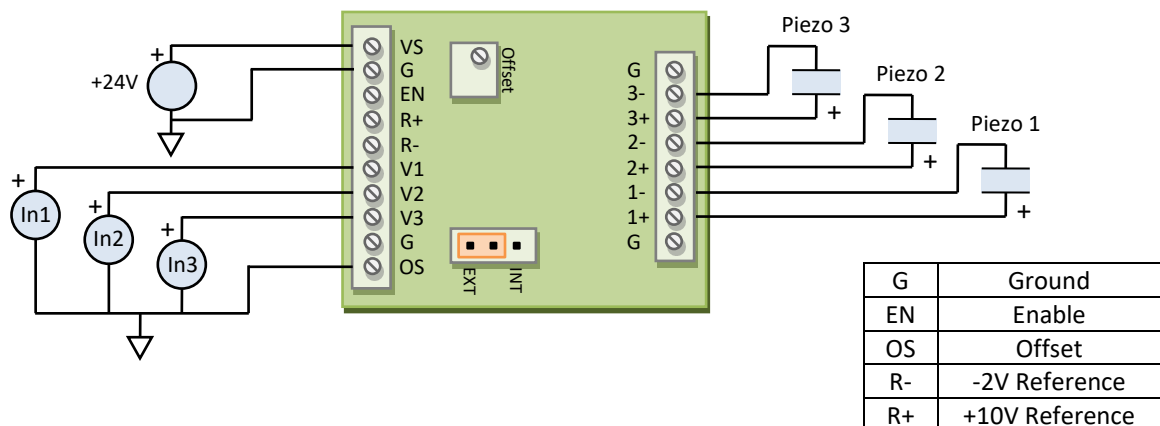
+
+24V

+
In1
+
In2
+
In3

VS
G
EN
R+
R-
V1
V2
V3
G
OS

Offset

EXT
INT

G
3-
3+
2-
2+
1-
1+
G

Piezo 3
+
Piezo 2
+
Piezo 1
+

| G | Ground |
|---|---|
| EN | Enable |
| OS | Offset |
| R- | -2V Reference |
| R+ | +10V Reference |